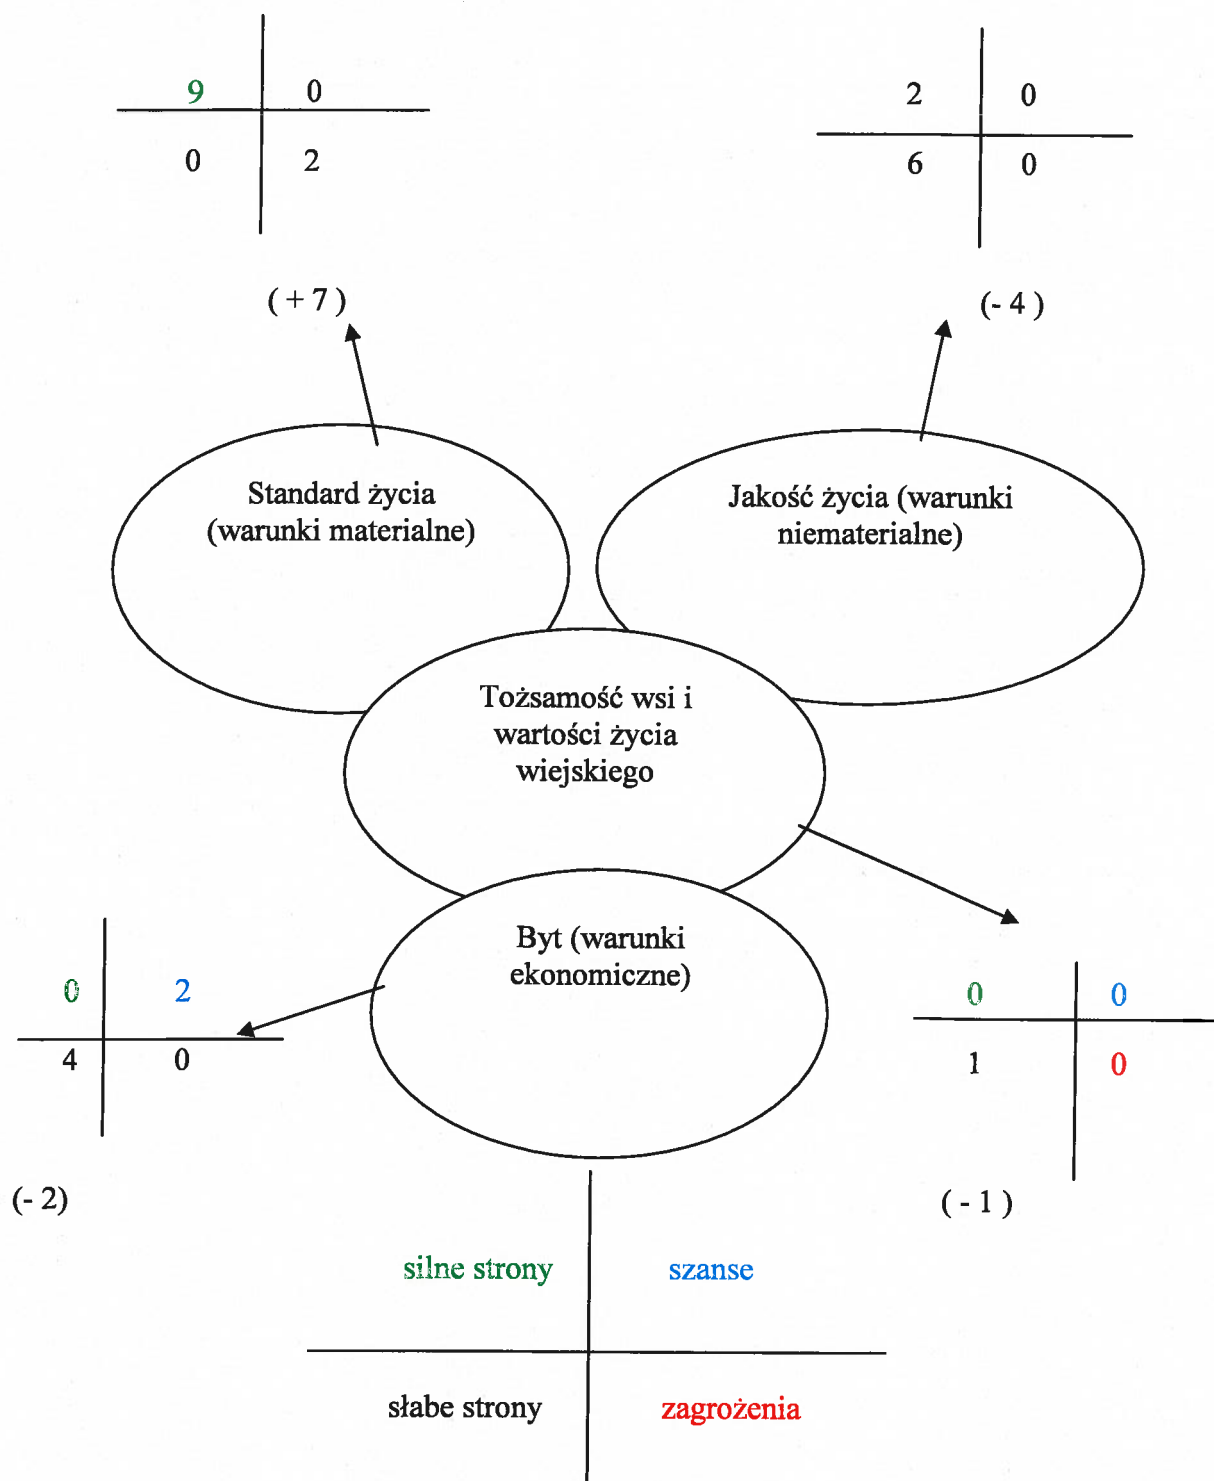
| 9 | 0 |
|---|---|
| 0 | 2 |

| 2 | 0 |
|---|---|
| 6 | 0 |

( + 7 )

(- 4 )

Standard życia (warunki materialne)

Jakość życia (warunki niematerialne)

Tożsamość wsi i wartości życia wiejskiego

Byt (warunki ekonomiczne)

| 0 | 2 |
|---|---|
| 4 | 0 |

| 0 | 0 |
|---|---|
| 1 | 0 |

(- 2)

( - 1 )

| silne strony | szanse |
|---|---|
| słabe strony | zagrożenia |